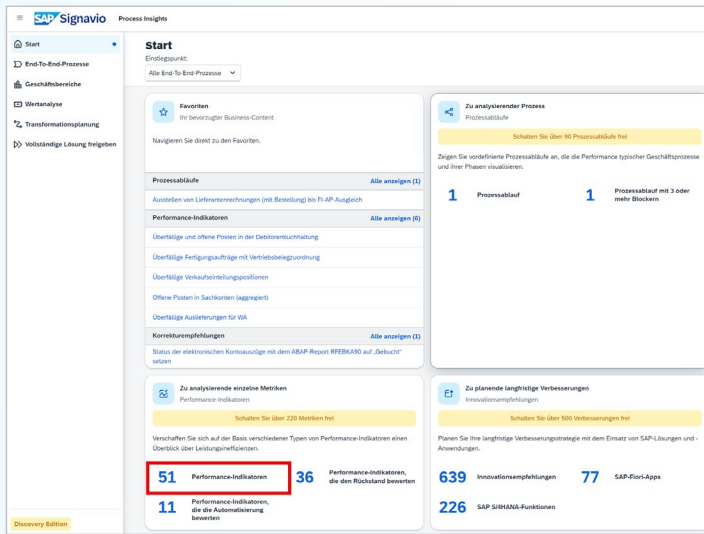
SAP Signavio Process Insights

Start
End-To-End-Prozesse
Geschäftsbereiche
Wertanalyse
Transformationsplanung
Vollständige Lösung freigeben

Discovery Edition

Start
Einstiegspunkt:
Alle End-To-End-Prozesse

Favoriten
Ihr bevorzugter Business-Content

Navigieren Sie direkt zu den Favoriten.

Prozessabläufe
Alle anzeigen (1)
Ausstellen von Lieferantenrechnungen (mit Bestellung) bis FI-AP-Ausgleich

Performance-Indikatoren
Alle anzeigen (6)
Überfällige und offene Posten in der Debitorenbuchhaltung
Überfällige Fertigungsaufträge mit Vertriebsbelegzuordnung
Überfällige Verkaufseinteilungspositionen
Offene Posten in Sachkonten (aggregiert)
Überfällige Auslieferungen für WA

Korrekturempfehlungen
Alle anzeigen (1)
Status der elektronischen Kontoauszüge mit dem ABAP-Report RFEBKA90 auf „Gebucht" setzen

Zu analysierender Prozess
Prozessabläufe

Schalten Sie über 90 Prozessabläufe frei

Zeigen Sie vordefinierte Prozessabläufe an, die die Performance typischer Geschäftsprozesse und ihrer Phasen visualisieren.

1 Prozessablauf
1 Prozessablauf mit 3 oder mehr Blockern

Zu analysierende einzelne Metriken
Performance-Indikatoren

Schalten Sie über 220 Metriken frei

Verschaffen Sie sich auf der Basis verschiedener Typen von Performance-Indikatoren einen Überblick über Leistungsineffizienzen.

51 Performance-Indikatoren
36 Performance-Indikatoren, die den Rückstand bewerten
11 Performance-Indikatoren, die die Automatisierung bewerten

Zu planende langfristige Verbesserungen
Innovationsempfehlungen

Schalten Sie über 500 Verbesserungen frei

Planen Sie Ihre langfristige Verbesserungsstrategie mit dem Einsatz von SAP-Lösungen und -Anwendungen.

639 Innovationsempfehlungen
77 SAP-Fiori-Apps
226 SAP S/4HANA-Funktionen